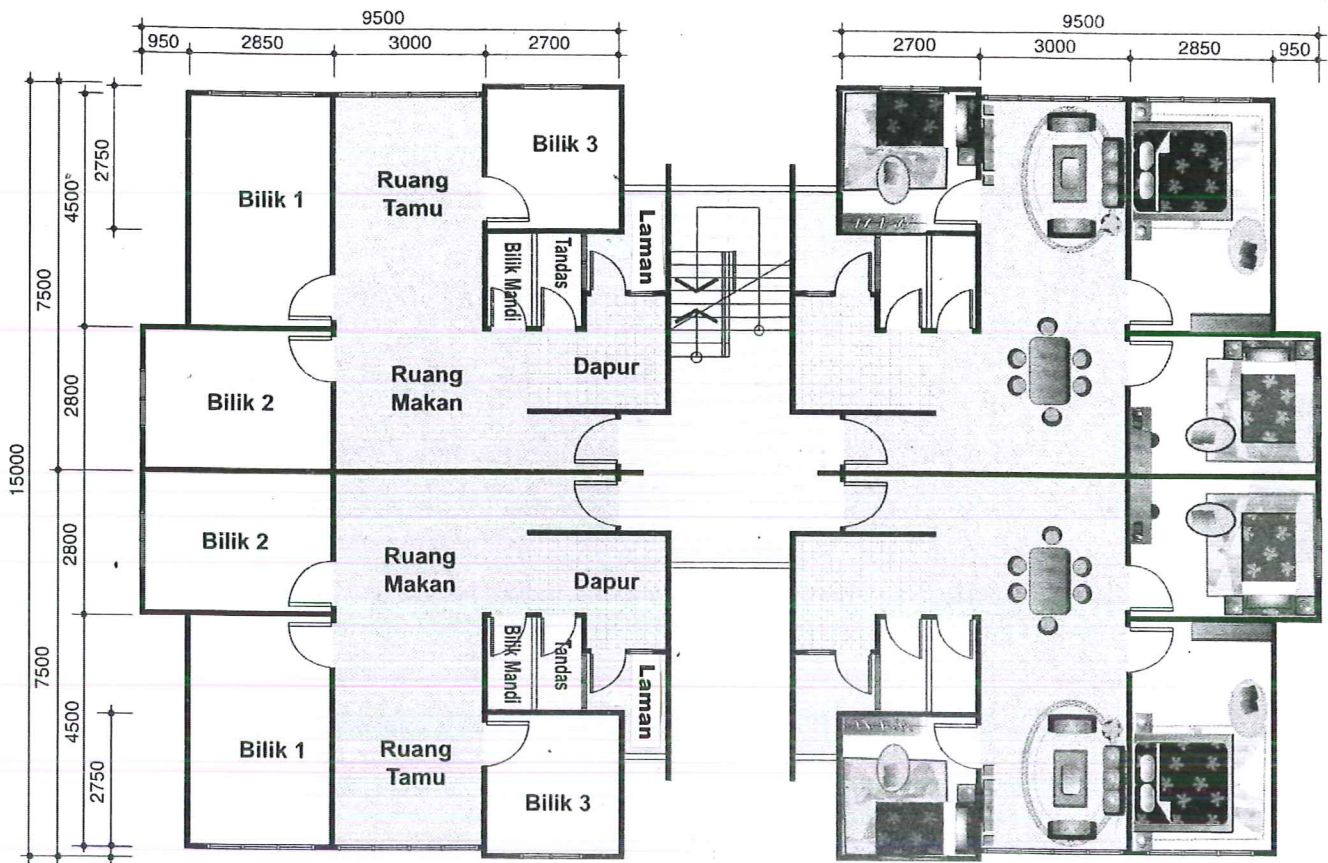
9500
950 2850 3000 2700

9500
2700 3000 2850 950

15000
7500
4500
2750
2800
2800
7500
4500
2750

Bilik 1
Ruang Tamu
Bilik 3
Bilik Mandi
Tandas
Laman
Bilik 2
Ruang Makan
Dapur
Bilik 2
Ruang Makan
Dapur
Bilik Mandi
Tandas
Laman
Bilik 1
Ruang Tamu
Bilik 3